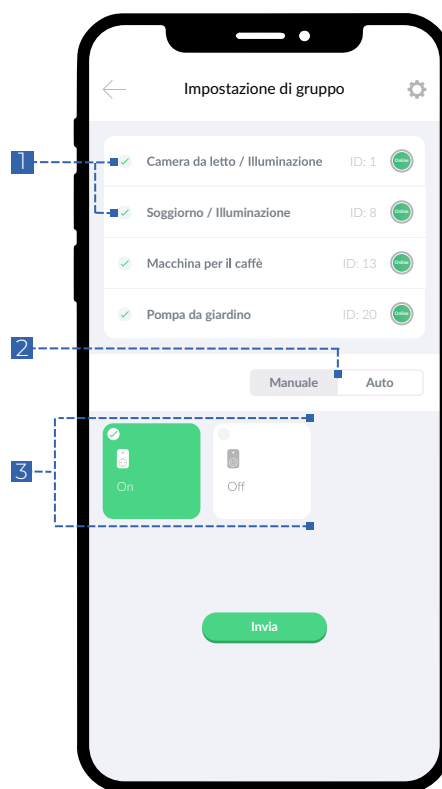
Impostazione di gruppo

1

Camera da letto / Illuminazione ID: 1 Online

Soggiorno / Illuminazione ID: 8 Online

Macchina per il caffè ID: 13 Online

Pompa da giardino ID: 20 Online

2

Manuale Auto

3

On

Off

Invia